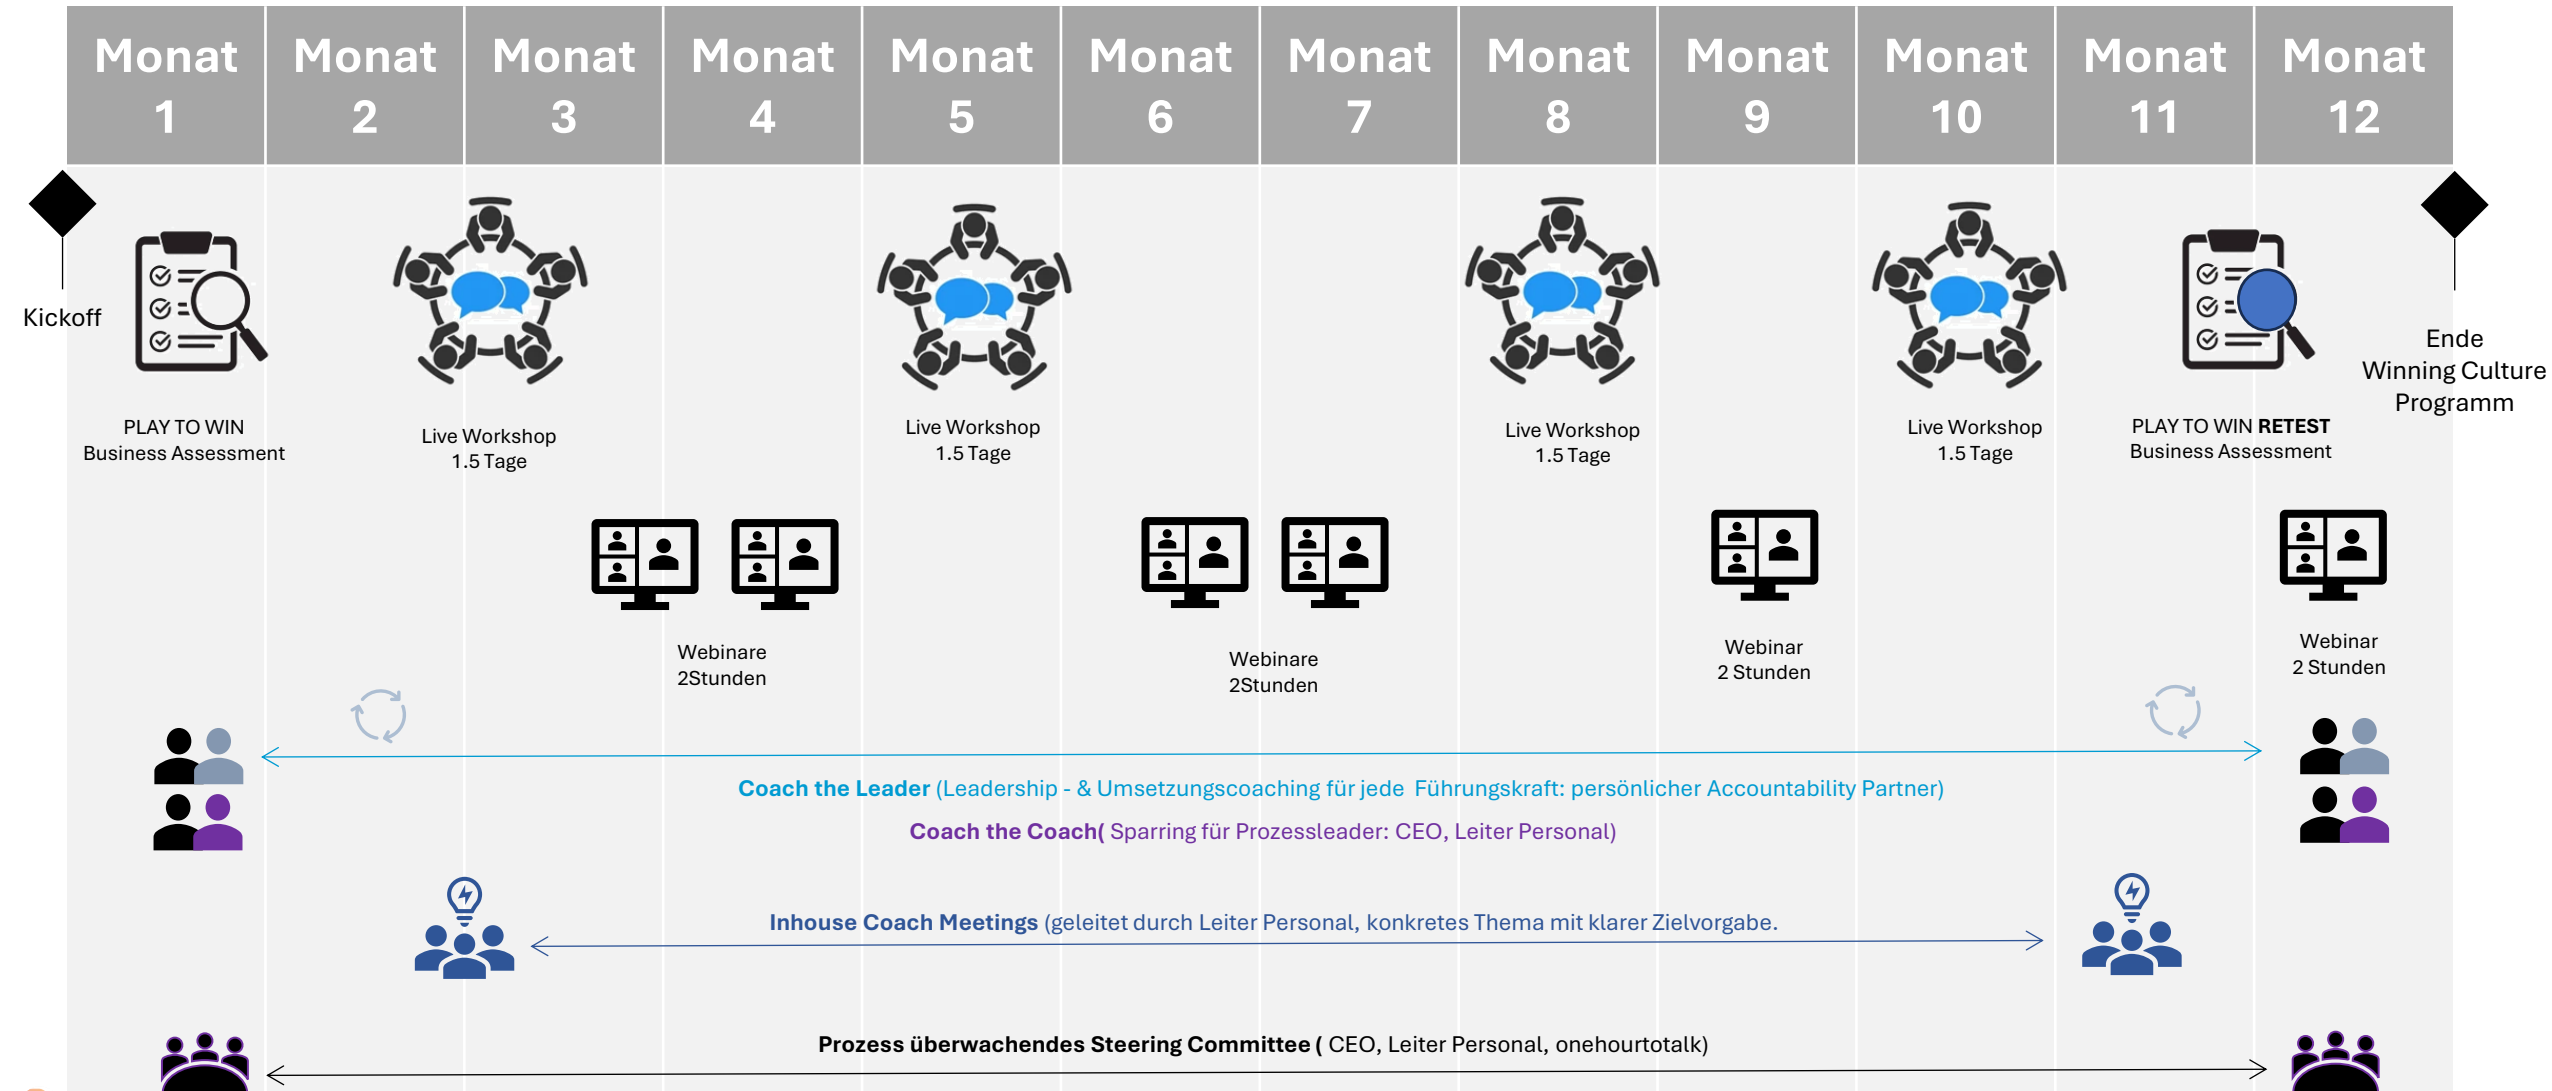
| Monat 1 | Monat 2 | Monat 3 | Monat 4 | Monat 5 | Monat 6 | Monat 7 | Monat 8 | Monat 9 | Monat 10 | Monat 11 | Monat 12 |
|---|---|---|---|---|---|---|---|---|---|---|---|

Kickoff

PLAY TO WIN
Business Assessment

Live Workshop
1.5 Tage

Live Workshop
1.5 Tage

Live Workshop
1.5 Tage

Live Workshop
1.5 Tage

PLAY TO WIN RETEST
Business Assessment

Ende
Winning Culture
Programm

Webinare
2Stunden

Webinare
2Stunden

Webinar
2 Stunden

Webinar
2 Stunden

Coach the Leader (Leadership - & Umsetzungscoaching für jede Führungskraft: persönlicher Accountability Partner)

Coach the Coach( Sparring für Prozessleader: CEO, Leiter Personal)

Inhouse Coach Meetings (geleitet durch Leiter Personal, konkretes Thema mit klarer Zielvorgabe.

Prozess überwachendes Steering Committee ( CEO, Leiter Personal, onehourtotalk)